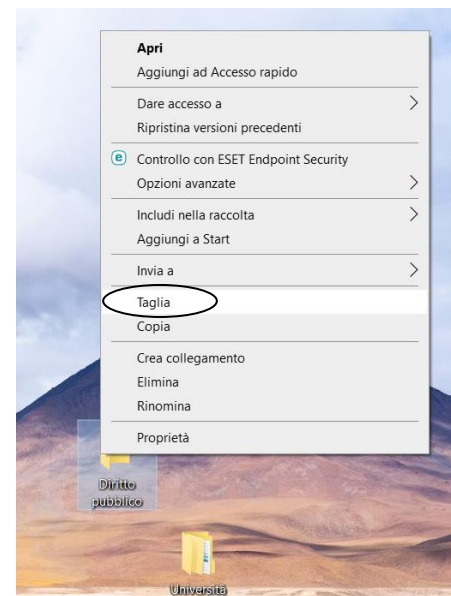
Apri
Aggiungi ad Accesso rapido

Dare accesso a
Ripristina versioni precedenti

Controllo con ESET Endpoint Security
Opzioni avanzate

Includi nella raccolta
Aggiungi a Start

Invia a

Taglia
Copia

Crea collegamento
Elimina
Rinomina

Proprietà

Diritto pubblico

Università